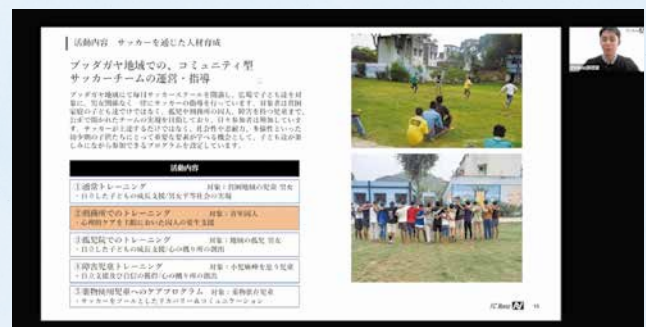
活動内容　サッカーを通じた人材育成

ブッダガヤ地域での、コミュニティ型サッカーチームの運営・指導

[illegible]

活動内容

①通常トレーニング　対象：貧困地域の児童 男女
・日々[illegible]

②指導者でのトレーニング　対象：青年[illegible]
・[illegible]

③孤児院でのトレーニング　対象：地域の孤児 男女
・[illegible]

④障害児童トレーニング　対象：小児麻痺を患う児童
・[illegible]

⑤薬物使用児童へのケアプログラム　対象：薬物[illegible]
・サッカーをツールとした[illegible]

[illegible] 15